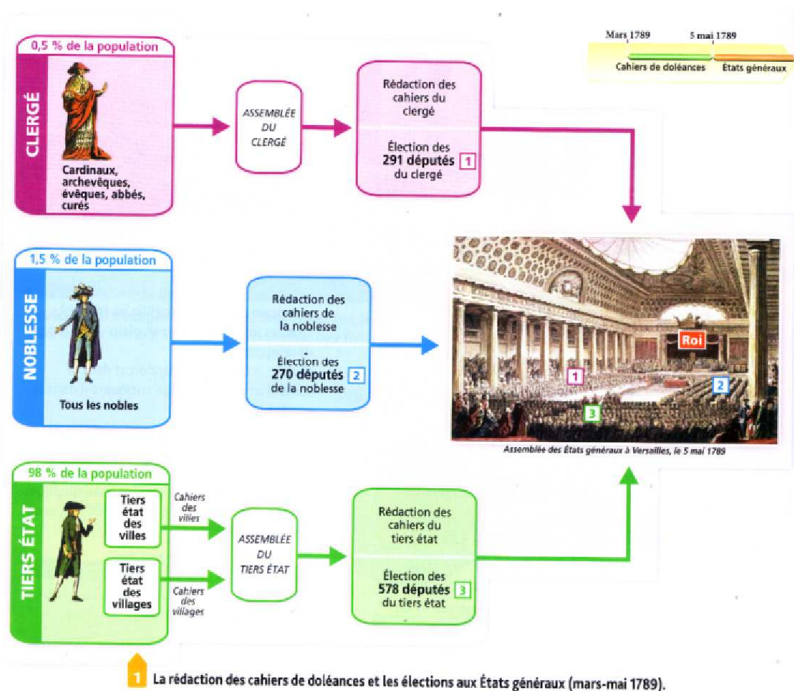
Mars 1789
5 mai 1789
Cahiers de doléances
États généraux

CLERGÉ
0,5 % de la population
Cardinaux, archevêques, évêques, abbés, curés

ASSEMBLÉE DU CLERGÉ

Rédaction des cahiers du clergé

Élection des 291 députés 1 du clergé

NOBLESSE
1,5 % de la population
Tous les nobles

Rédaction des cahiers de la noblesse

Élection des 270 députés 2 de la noblesse

Roi
1
2
3
Assemblée des États généraux à Versailles, le 5 mai 1789

TIERS ÉTAT
98 % de la population
Tiers état des villes
Tiers état des villages

Cahiers des villes
Cahiers des villages

ASSEMBLÉE DU TIERS ÉTAT

Rédaction des cahiers du tiers état

Élection des 578 députés 3 du tiers état

1 La rédaction des cahiers de doléances et les élections aux États généraux (mars-mai 1789).